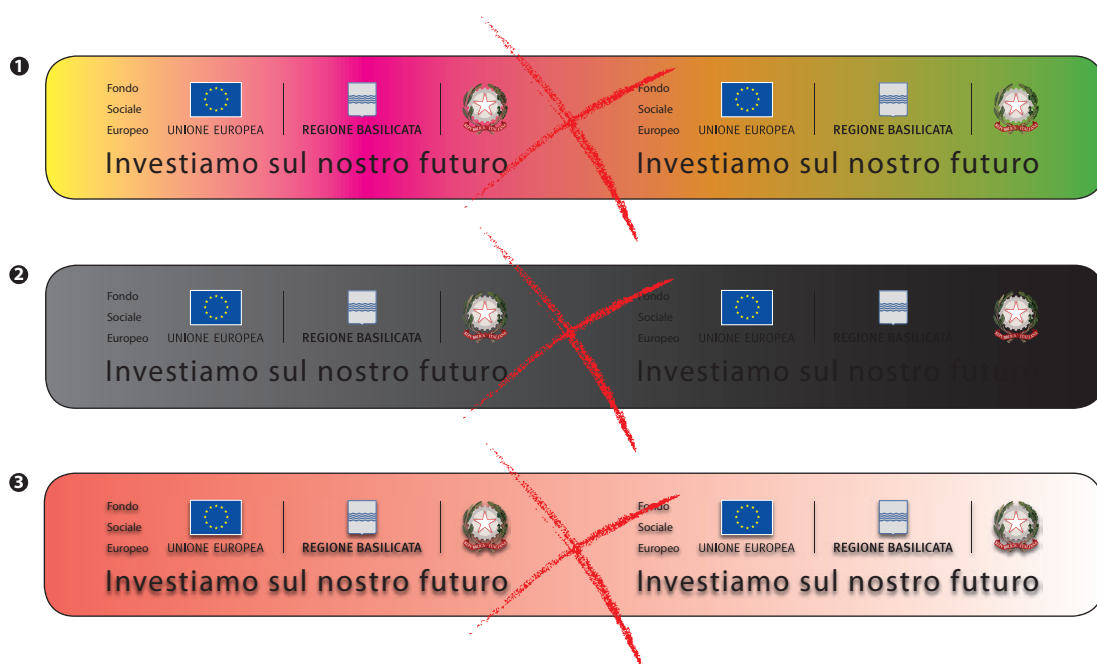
❶

Fondo Sociale Europeo UNIONE EUROPEA REGIONE BASILICATA

Investiamo sul nostro futuro

Fondo Sociale Europeo UNIONE EUROPEA REGIONE BASILICATA

Investiamo sul nostro futuro

❷

Fondo Sociale Europeo UNIONE EUROPEA REGIONE BASILICATA

Investiamo sul nostro futuro

Fondo Sociale Europeo UNIONE EUROPEA REGIONE BASILICATA

Investiamo sul nostro futuro

❸

Fondo Sociale Europeo UNIONE EUROPEA REGIONE BASILICATA

Investiamo sul nostro futuro

Fondo Sociale Europeo UNIONE EUROPEA REGIONE BASILICATA

Investiamo sul nostro futuro